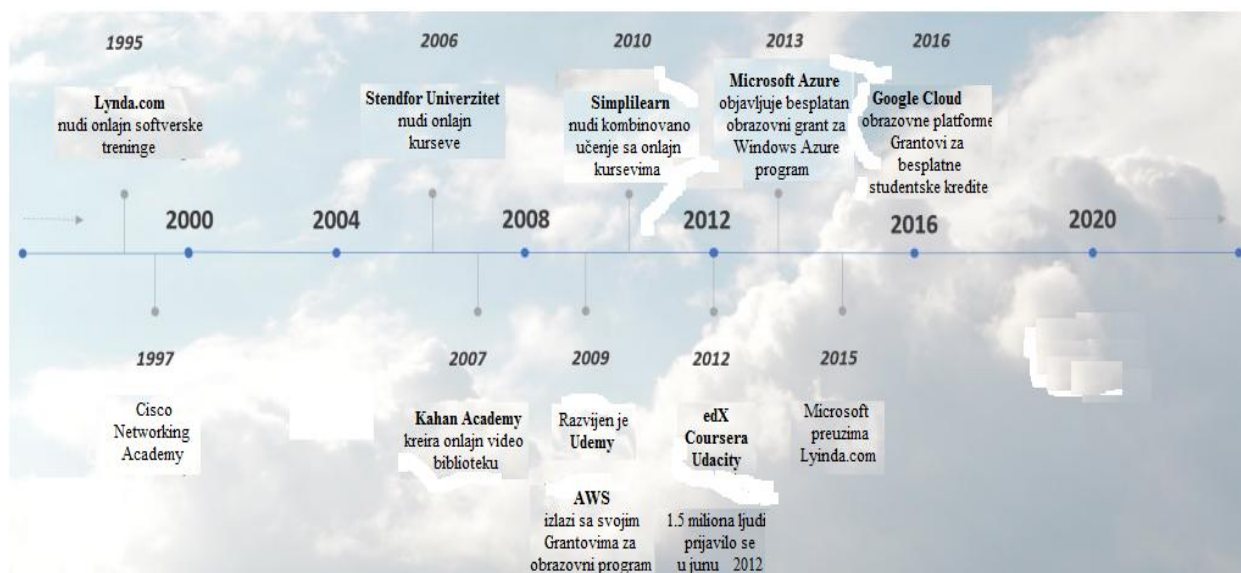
1995

Lynda.com nudi onlajn softverske treninge

2006

Stendfor Univerzitet nudi onlajn kurseve

2010

Simplilearn nudi kombinovano učenje sa onlajn kursevima

2013

Microsoft Azure objavljuje besplatan obrazovni grant za Windows Azure program

2016

Google Cloud obrazovne platforme Grantovi za besplatne studentske kredite

2000

2004

2008

2012

2016

2020

1997

Cisco Networking Academy

2007

Kahan Academy kreira onlajn video biblioteku

2009

Razvijen je Udemy

AWS izlazi sa svojim Grantovima za obrazovni program

2012

edX Coursera Udacity

1.5 miliona ljudi prijavilo se u junu 2012

2015

Microsoft preuzima Lyinda.com